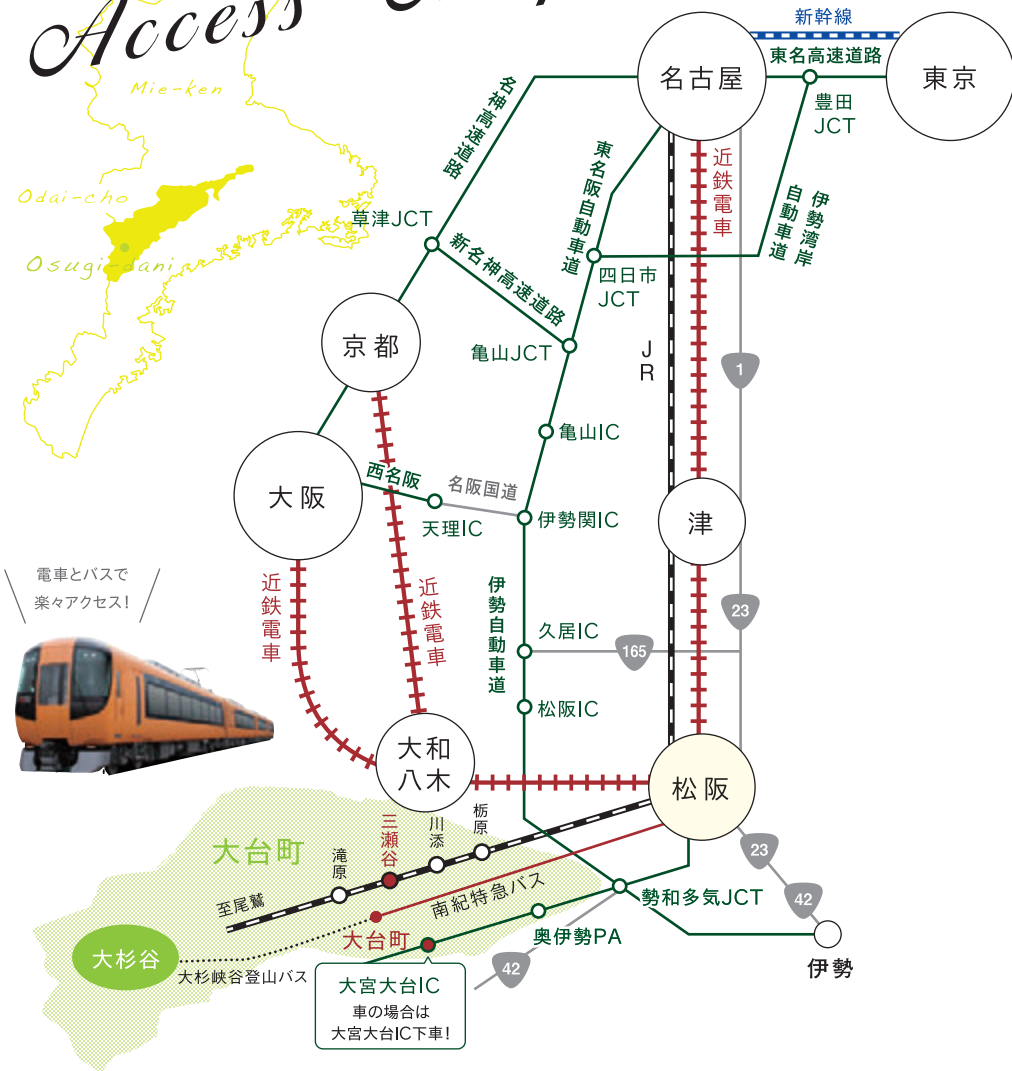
Access

Mie-ken

Odai-cho

Osugi-dani

新幹線

名古屋

東名高速道路

東京

豊田JCT

名神高速道路

東名阪自動車道

近鉄電車

伊勢湾岸自動車道

草津JCT

新名神高速道路

四日市JCT

京都

亀山JCT

JR

1

亀山IC

大阪

西名阪

名阪国道

天理IC

伊勢関IC

津

電車とバスで楽々アクセス！

近鉄電車

近鉄電車

伊勢自動車道

久居IC

23

165

松阪IC

大和八木

松阪

大台町

三瀬谷

川添

栃原

滝原

23

至尾鷲

南紀特急バス

勢和多気JCT

42

大杉谷

大台町

奥伊勢PA

伊勢

大杉峡谷登山バス

42

大宮大台IC
車の場合は
大宮大台IC下車！